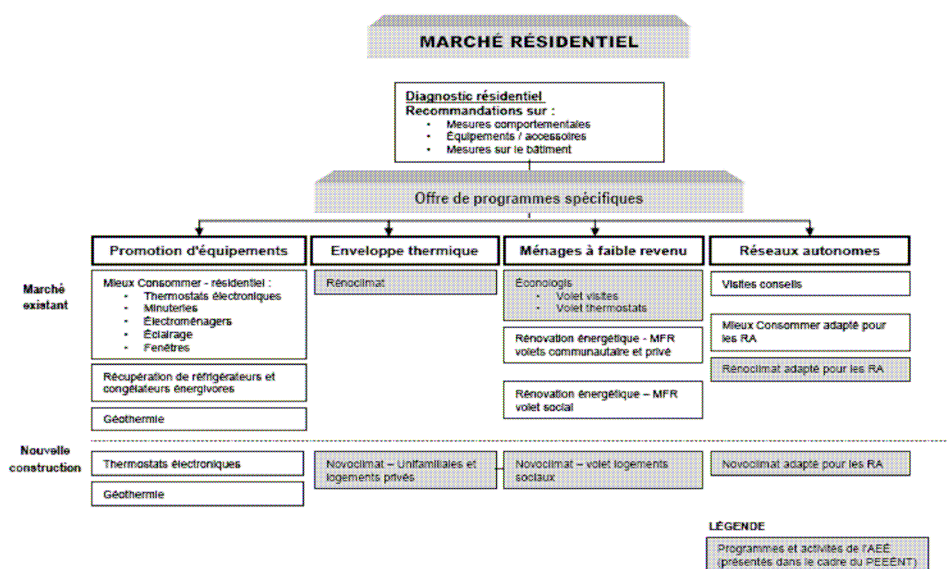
MARCHÉ RÉSIDENTIEL

Diagnostic résidentiel
Recommandations sur :
- Mesures comportementales
- Équipements / accessoires
- Mesures sur le bâtiment

Offre de programmes spécifiques

Promotion d'équipements

Enveloppe thermique

Ménages à faible revenu

Réseaux autonomes

Marché existant

Mieux Consommer - résidentiel :
- Thermostats électroniques
- Minuteries
- Électroménagers
- Éclairage
- Fenêtres

Récupération de réfrigérateurs et congélateurs énergivores

Géothermie

Rénoclimat

Éconologis
- Volet visites
- Volet thermostats

Rénovation énergétique - MFR volets communautaire et privé

Rénovation énergétique – MFR volet social

Visites conseils

Mieux Consommer adapté pour les RA

Rénoclimat adapté pour les RA

Nouvelle construction

Thermostats électroniques

Géothermie

Novoclimat – Unifamiliales et logements privés

Novoclimat – volet logements sociaux

Novoclimat adapté pour les RA

LÉGENDE

Programmes et activités de l'AEÉ (présentés dans le cadre du PEEÉNT)